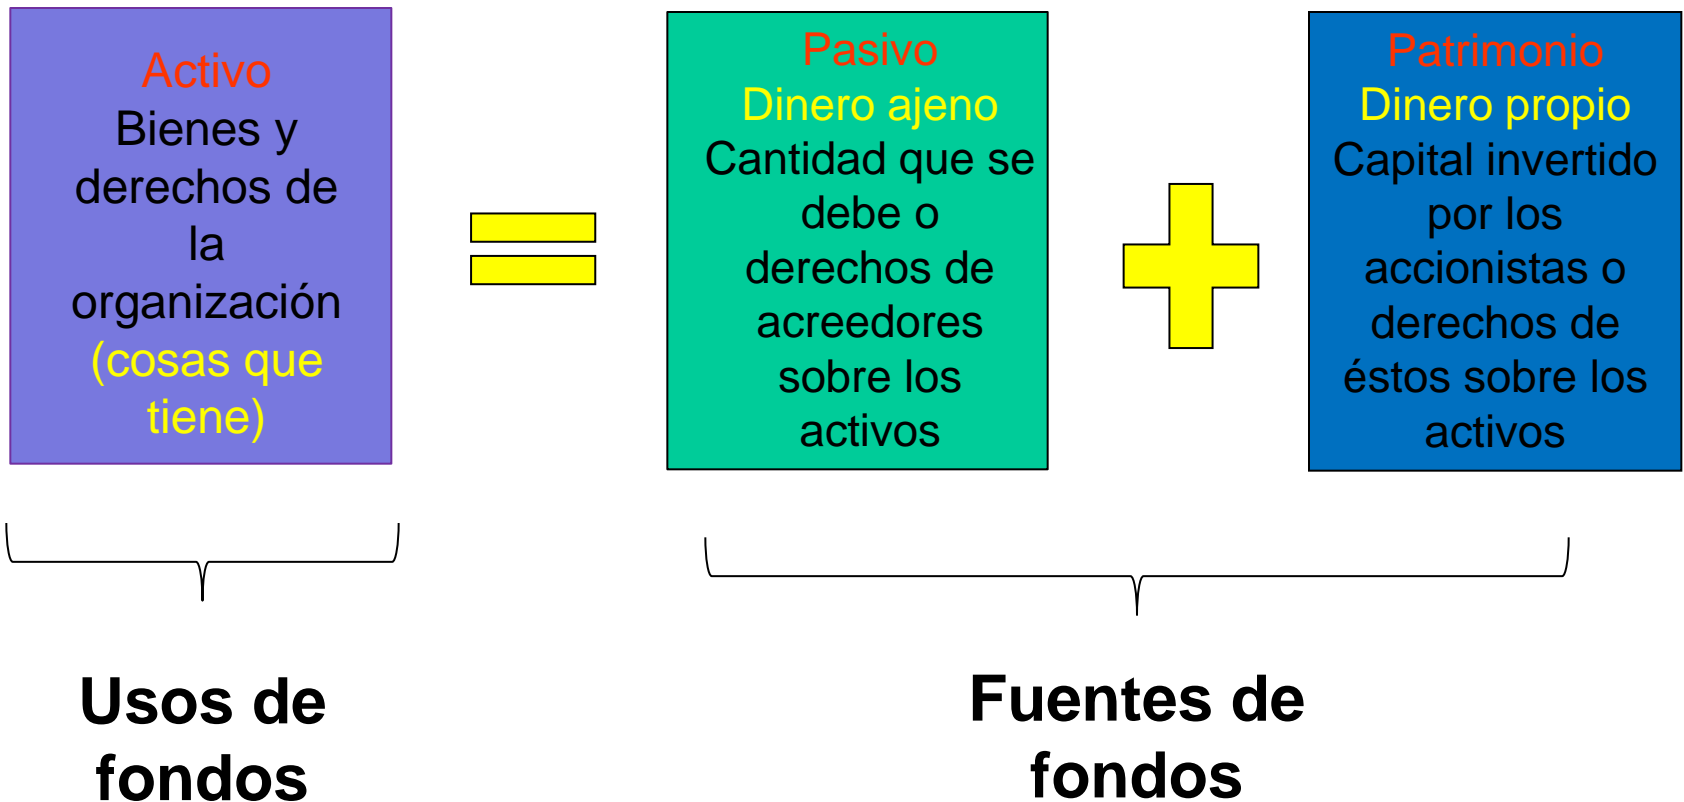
Activo
Bienes y derechos de la organización (cosas que tiene)

Pasivo
Dinero ajeno
Cantidad que se debe o derechos de acreedores sobre los activos

Patrimonio
Dinero propio
Capital invertido por los accionistas o derechos de éstos sobre los activos

Usos de fondos

Fuentes de fondos